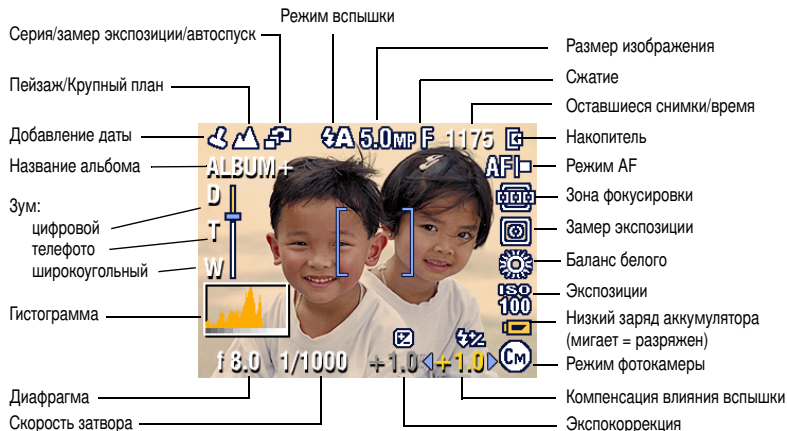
Режим вспышки
Серия/замер экспозиции/автоспуск
Размер изображения
Пейзаж/Крупный план
Сжатие
Оставшиеся снимки/время
Добавление даты
Накопитель
Название альбома
Режим AF
Зона фокусировки
Зум:
цифровой
телефото
широкоугольный
Замер экспозиции
Баланс белого
Экспозиции
Гистограмма
Низкий заряд аккумулятора (мигает = разряжен)
Режим фотокамеры
Диафрагма
Компенсация влияния вспышки
Скорость затвора
Экспокоррекция

5.0MP F 1175
ALBUM+
AF
D
T
W
ISO 100
f 8.0 1/1000 +1.0 +1.0
CM